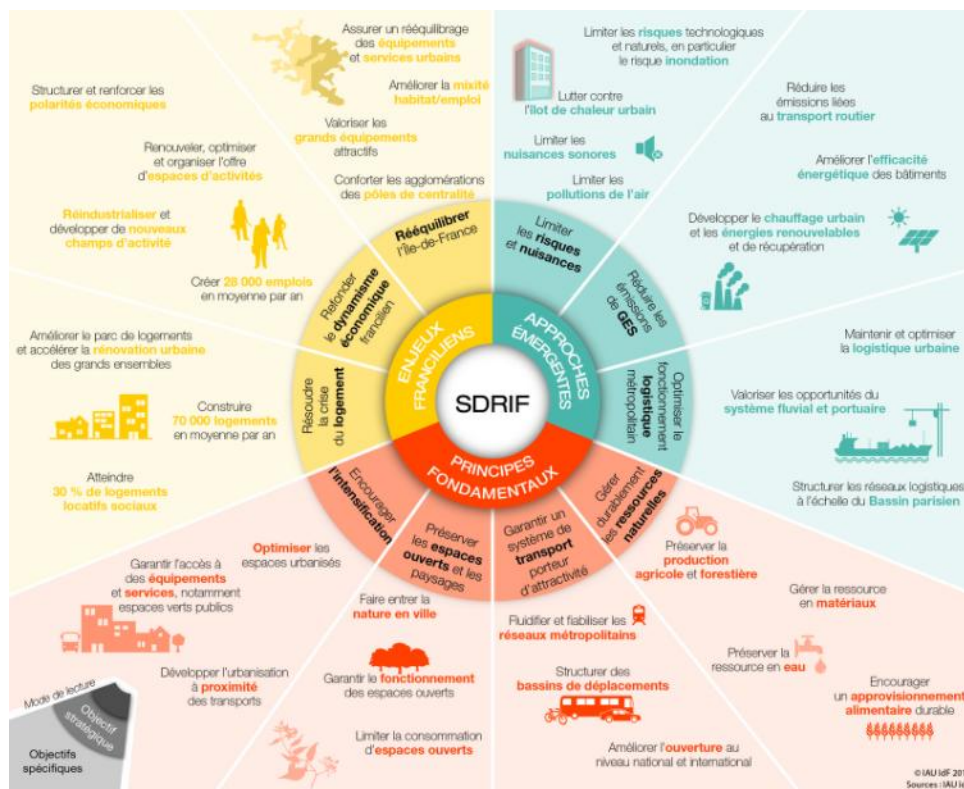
Assurer un rééquilibrage des équipements et services urbains

Améliorer la mixité habitat/emploi

Valoriser les grands équipements attractifs

Conforter les agglomérations des pôles de centralité

Structurer et renforcer les polarités économiques

Renouveler, optimiser et organiser l'offre d'espaces d'activités

Réindustrialiser et développer de nouveaux champs d'activité

Créer 28 000 emplois en moyenne par an

Améliorer le parc de logements et accélérer la rénovation urbaine des grands ensembles

Construire 70 000 logements en moyenne par an

Atteindre 30 % de logements locatifs sociaux

Rééquilibrer l'Île-de-France

Refonder le dynamisme économique francilien

Résoudre la crise du logement

ENJEUX FRANCILIENS

SDRIF

APPROCHES ÉMERGENTES

PRINCIPES FONDAMENTAUX

Limiter les risques technologiques et naturels, en particulier le risque inondation

Lutter contre l'îlot de chaleur urbain

Limiter les nuisances sonores

Limiter les pollutions de l'air

Réduire les émissions liées au transport routier

Améliorer l'efficacité énergétique des bâtiments

Développer le chauffage urbain et les énergies renouvelables et de récupération

Limiter les risques et nuisances

Réduire les émissions de GES

Optimiser le fonctionnement logistique métropolitain

Maintenir et optimiser la logistique urbaine

Valoriser les opportunités du système fluvial et portuaire

Structurer les réseaux logistiques à l'échelle du Bassin parisien

Encourager l'intensification

Préserver les espaces ouverts et les paysages

Garantir un système de transport porteur d'attractivité

Gérer durablement les ressources naturelles

Optimiser les espaces urbanisés

Garantir l'accès à des équipements et services, notamment espaces verts publics

Développer l'urbanisation à proximité des transports

Faire entrer la nature en ville

Garantir le fonctionnement des espaces ouverts

Limiter la consommation d'espaces ouverts

Fluidifier et fiabiliser les réseaux métropolitains

Structurer des bassins de déplacements

Améliorer l'ouverture au niveau national et international

Préserver la production agricole et forestière

Gérer la ressource en matériaux

Préserver la ressource en eau

Encourager un approvisionnement alimentaire durable

Mode de lecture

Objectif stratégique

Objectifs spécifiques

© IAU îdF 201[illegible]
Sources : IAU î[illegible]